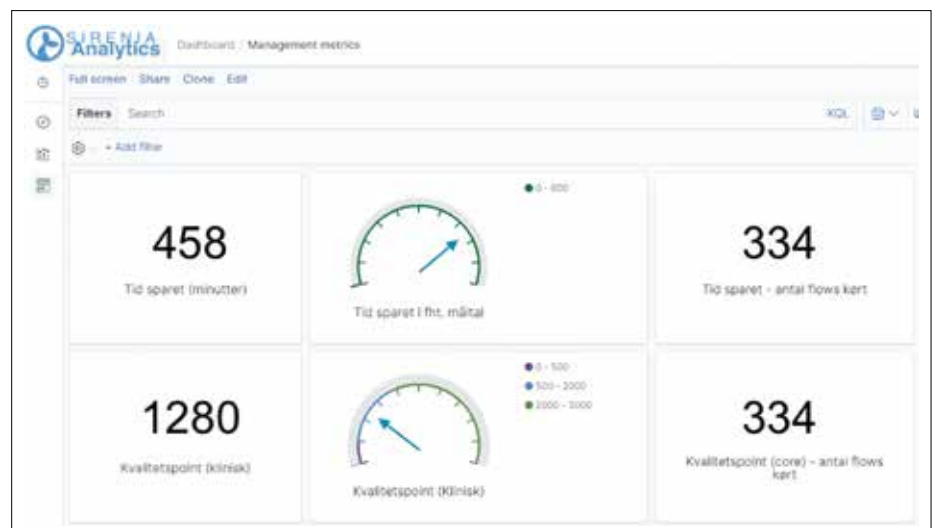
SIRENIA Analytics Dashboard / Management metrics

Full screen Share Clone Edit

Filters Search

KQL

+ Add filter

458

Tid sparet (minutter)

0 - 600

Tid sparet i fht. måltal

334

Tid sparet - antal flows kørt

1280

Kvalitetspoint (klinisk)

0 - 500
500 - 2000
2000 - 3000

Kvalitetspoint (Klinisk)

334

Kvalitetspoint (core) - antal flows kørt